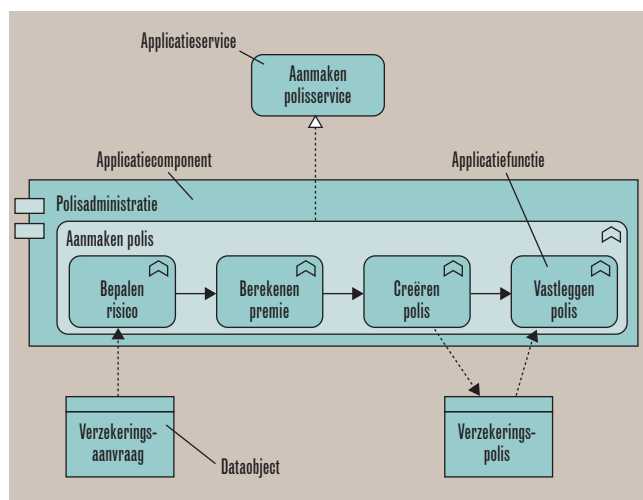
Applicatieservice

Aanmaken polisservice

Applicatiecomponent

Applicatiefunctie

Polisadministratie

Aanmaken polis

Bepalen risico

Berekenen premie

Creëren polis

Vastleggen polis

Verzekeringsaanvraag

Dataobject

Verzekeringspolis